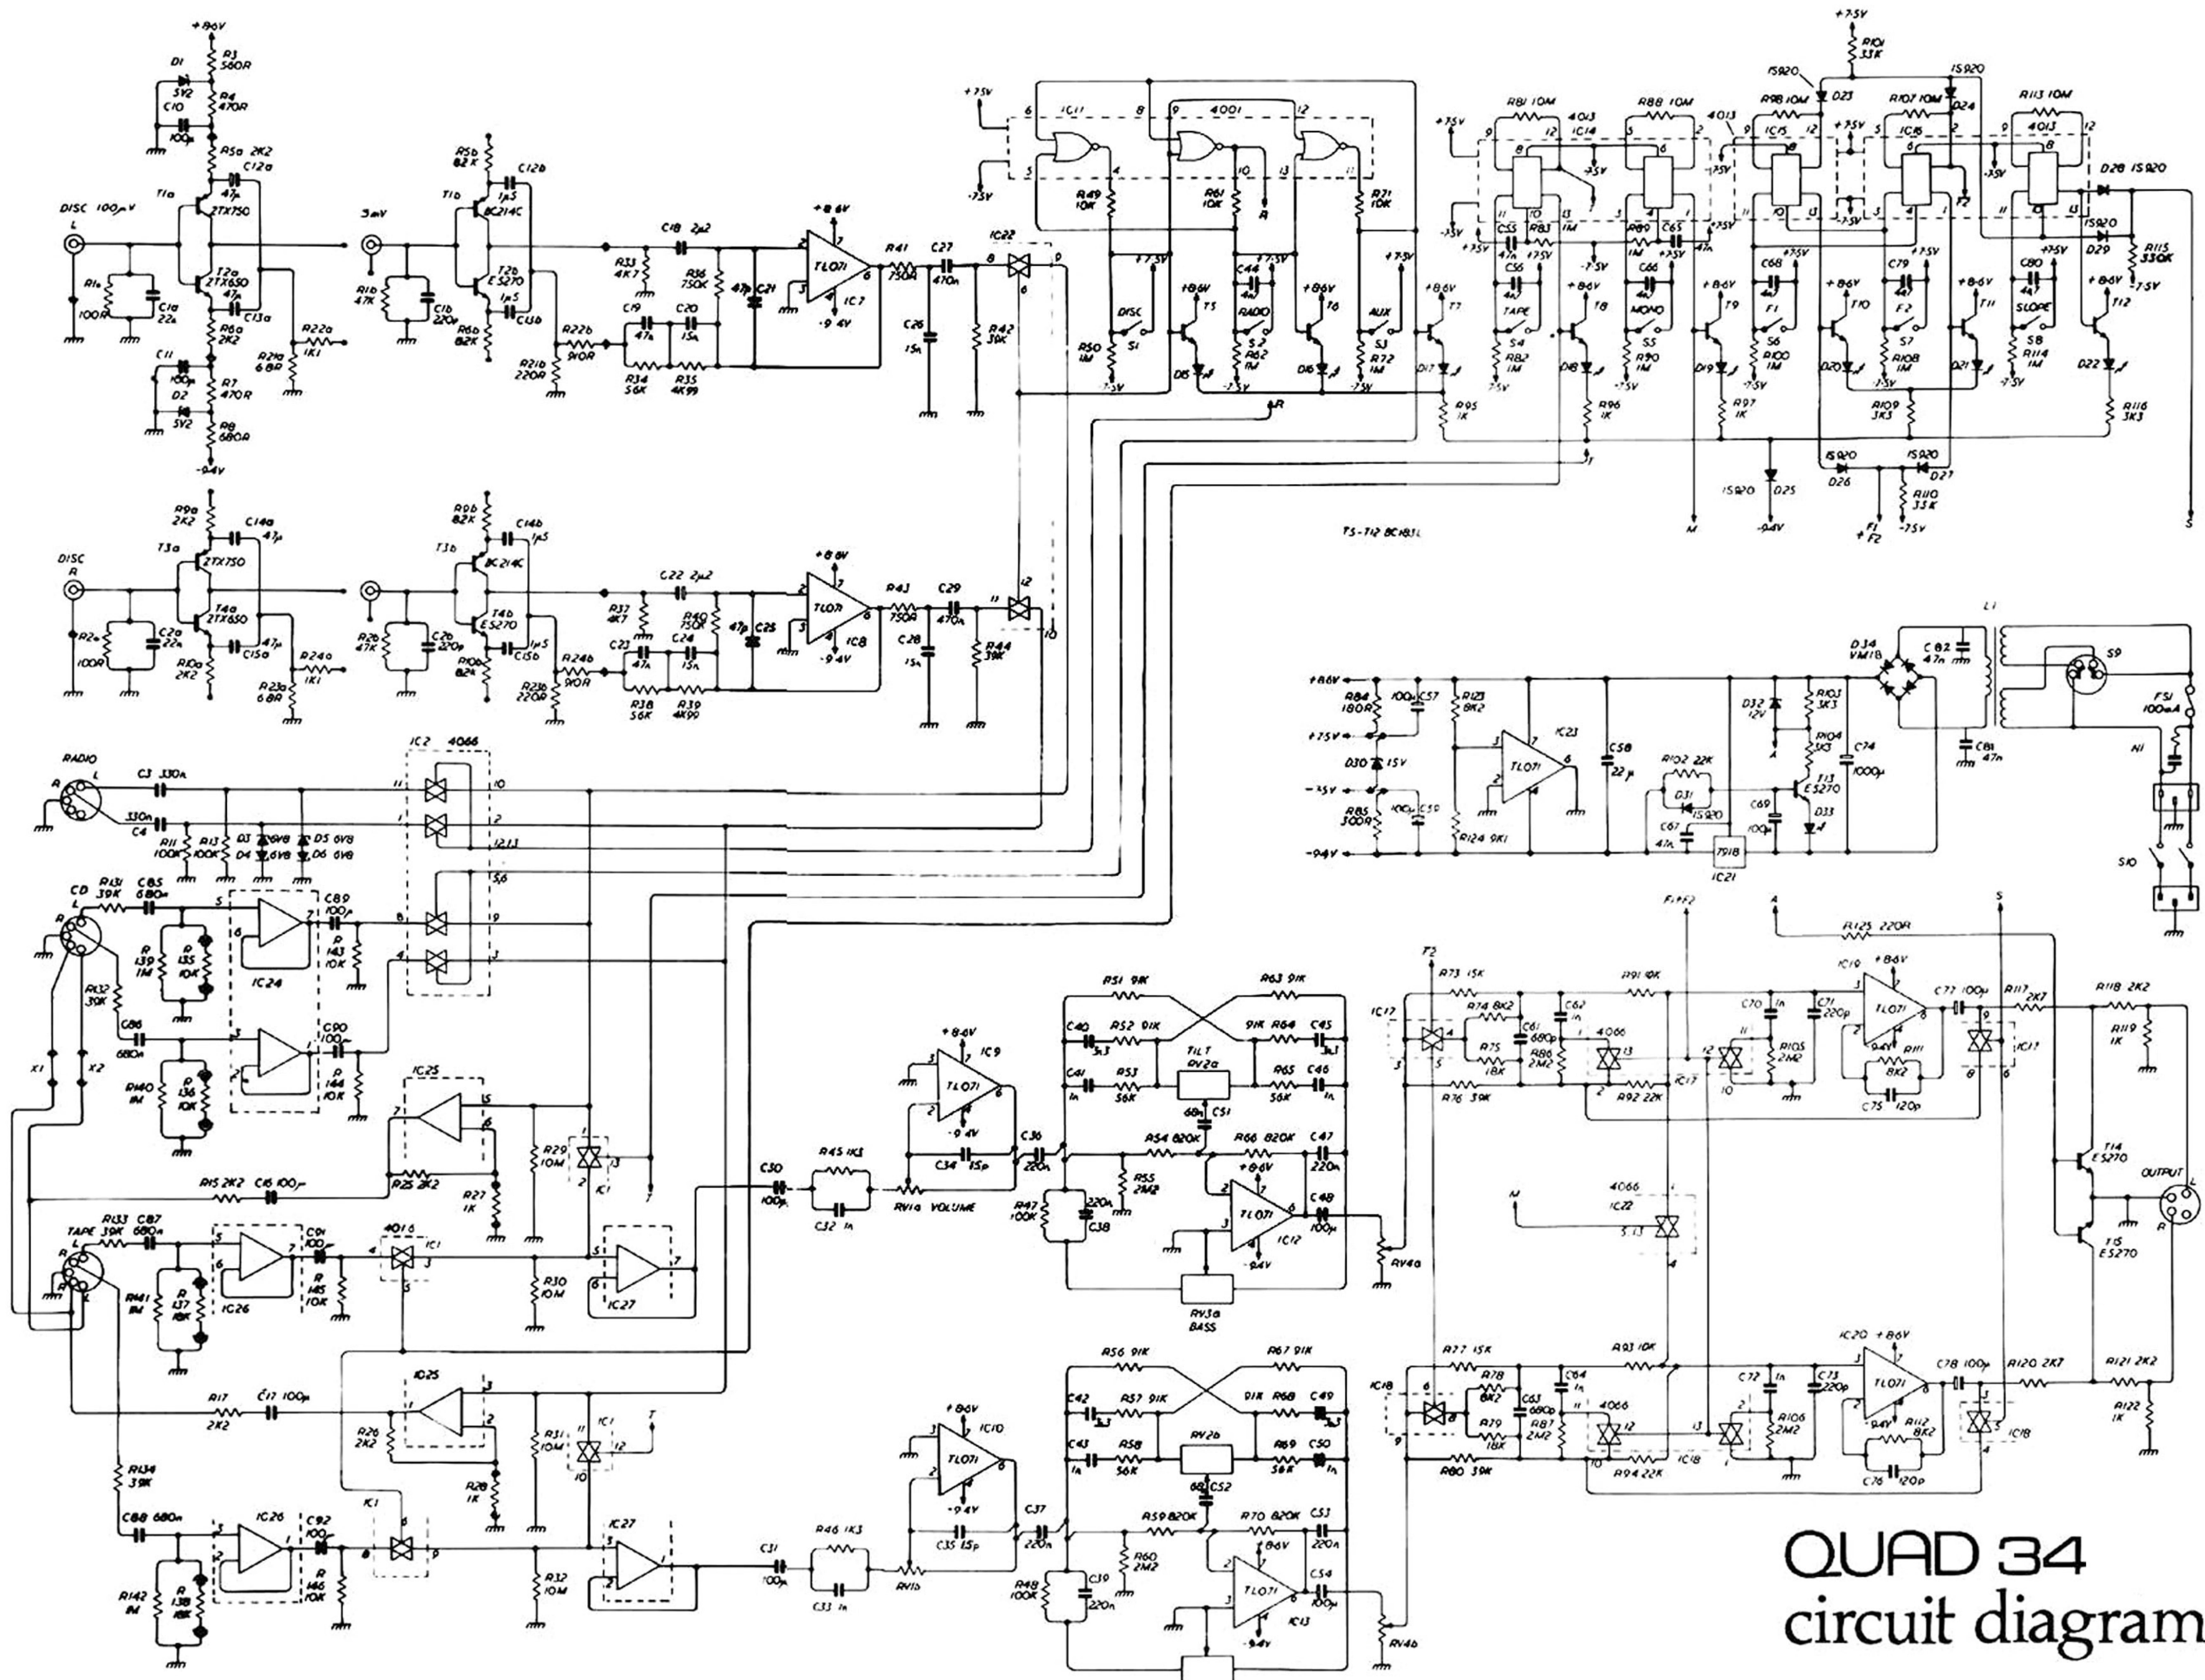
QUAD 34
circuit diagram

+8.6V R3 560R D1 5V2 C10 100μ R4 470R R5a 2K2 C12a 47p T1a 2TX750 DISC 100μV L R1a 100R C1a 22n T2a 2TX650 47p C13a R6a 2K2 R22a 1K1 R21a 68R C11 100μ D2 5V2 R7 470R R8 680R -9.4V

5mV R5b 82K C12b 1p5 T1b BC214C R1b 47K C1b 220p T2b E5270 1p5 C13b R6b 82K R22b 910R R21b 220R C18 2μ2 R33 4K7 R36 750K C19 47n C20 15n 47p C21 R34 56K R35 4K99 +8.6V TL071 IC7 -9.4V R41 750R C27 470n C26 15n R42 39K IC22

+7.5V -7.5V IC11 4001 R49 10K R61 10K R71 10K A DISC S1 R50 1M T5 D15 C44 4n7 RADIO S2 R62 1M T6 D16 AUX S3 R72 1M R

+7.5V R101 33K 1S920 D23 D24 R81 10M 4013 IC14 R88 10M 4013 R98 10M IC15 R107 10M IC16 R113 10M 4013 D28 1S920 C55 47n R83 1M C56 4n7 TAPE S4 R82 1M R89 1M C65 47n C66 4n7 MONO S5 R90 1M C68 4n7 F1 S6 R100 1M C79 4n7 F2 S7 R108 1M C80 4n7 SLOPE S8 R114 1M D29 R115 330K T7 T8 T9 T10 T11 T12 D17 D18 D19 D20 D21 D22 R95 1K R96 1K R97 1K R109 3K3 R116 3K3 D25 D26 D27 R110 33K M F1 F2 S T

T5-T12 BC183L

DISC R R9a 2K2 C14a 47p T3a 2TX750 R2a 100R C2a 22n T4a 2TX650 47p C15a R10a 2K2 R24a 1K1 R23a 68R R9b 82K C14b 1p5 T3b BC214C R2b 47K C2b 220p T4b E5270 1p5 C15b R10b 82K R24b 910R R23b 220R C22 2μ2 R37 4K7 R40 750K C23 47n C24 15n 47p C25 R38 56K R39 4K99 TL071 IC8 R43 750R C29 470n C28 15n R44 39K

D34 VM18 C82 47n L1 S9 FS1 100mA N1 S10 +8.6V R84 180R C57 100μ R123 8K2 +7.5V D30 15V TL071 IC23 C58 22μ -7.5V R85 300R C59 100μ R124 9K1 -9.4V D32 12V R103 3K3 R104 3K3 C74 1000μ R102 22K D31 1S920 T13 E5270 C69 100μ D33 C67 47n 7918 IC21 C81 47n

RADIO C3 330n C4 330n R11 100K R13 100K D3 D4 D5 D6 6V8 IC2 4066 CD R131 39K C85 680n IC24 R139 1M R135 10K C89 100p R143 10K R132 39K C86 680n R140 1M R136 10K C90 100 R144 10K X1 X2 IC25 R29 10M K1 R15 2K2 C16 100 R25 2K2 R27 1K TAPE R133 39K C87 680n IC26 R141 1M R137 18K C91 100 R145 10K 4016 IC1 R30 10M IC27 R17 2K2 C17 100μ R26 2K2 IC25 R31 10M R28 1K R134 39K C88 680n R142 1M R138 18K C92 100 R146 10K R32 10M

C30 100μ R45 1K3 C32 1n RV1a VOLUME TL071 IC9 +8.6V -9.4V C34 15p C36 220n R47 100K C38 220n R51 91K R63 91K C40 3n3 R52 91K TILT RV2a R64 91K C45 3n3 C41 1n R53 56K R65 56K C46 1n 68n C51 R54 820K R66 820K C47 220n R55 2M2 TL071 IC12 C48 100μ RV4a RV3a BASS

C31 100μ R46 1K3 C33 1n RV1b TL071 IC10 C35 15p C37 220n R48 100K C39 220n R56 91K R67 91K C42 3n3 R57 91K RV2b R68 91K C49 3n3 C43 1n R58 56K R69 56K C50 1n 68n C52 R59 820K R60 2M2 R70 820K C53 220n TL071 IC13 C54 100μ RV4b

F1+F2 A S R125 220R T2 R73 15K R74 8K2 C61 680p R75 18K R86 2M2 R76 39K C62 1n R91 10K 4066 IC17 R92 22K C70 1n R105 2M2 C71 220p IC19 +8.6V TL071 R111 8K2 C75 120p C77 100μ R117 2K7 R118 2K2 R119 1K T14 E5270 OUTPUT T15 E5270 M 4066 IC22 IC18 R77 15K R78 8K2 C63 680p R79 18K R87 2M2 R80 39K C64 1n R93 10K R94 22K C72 1n R106 2M2 C73 220p IC20 R112 8K2 C76 120p C78 100μ R120 2K7 R121 2K2 R122 1K